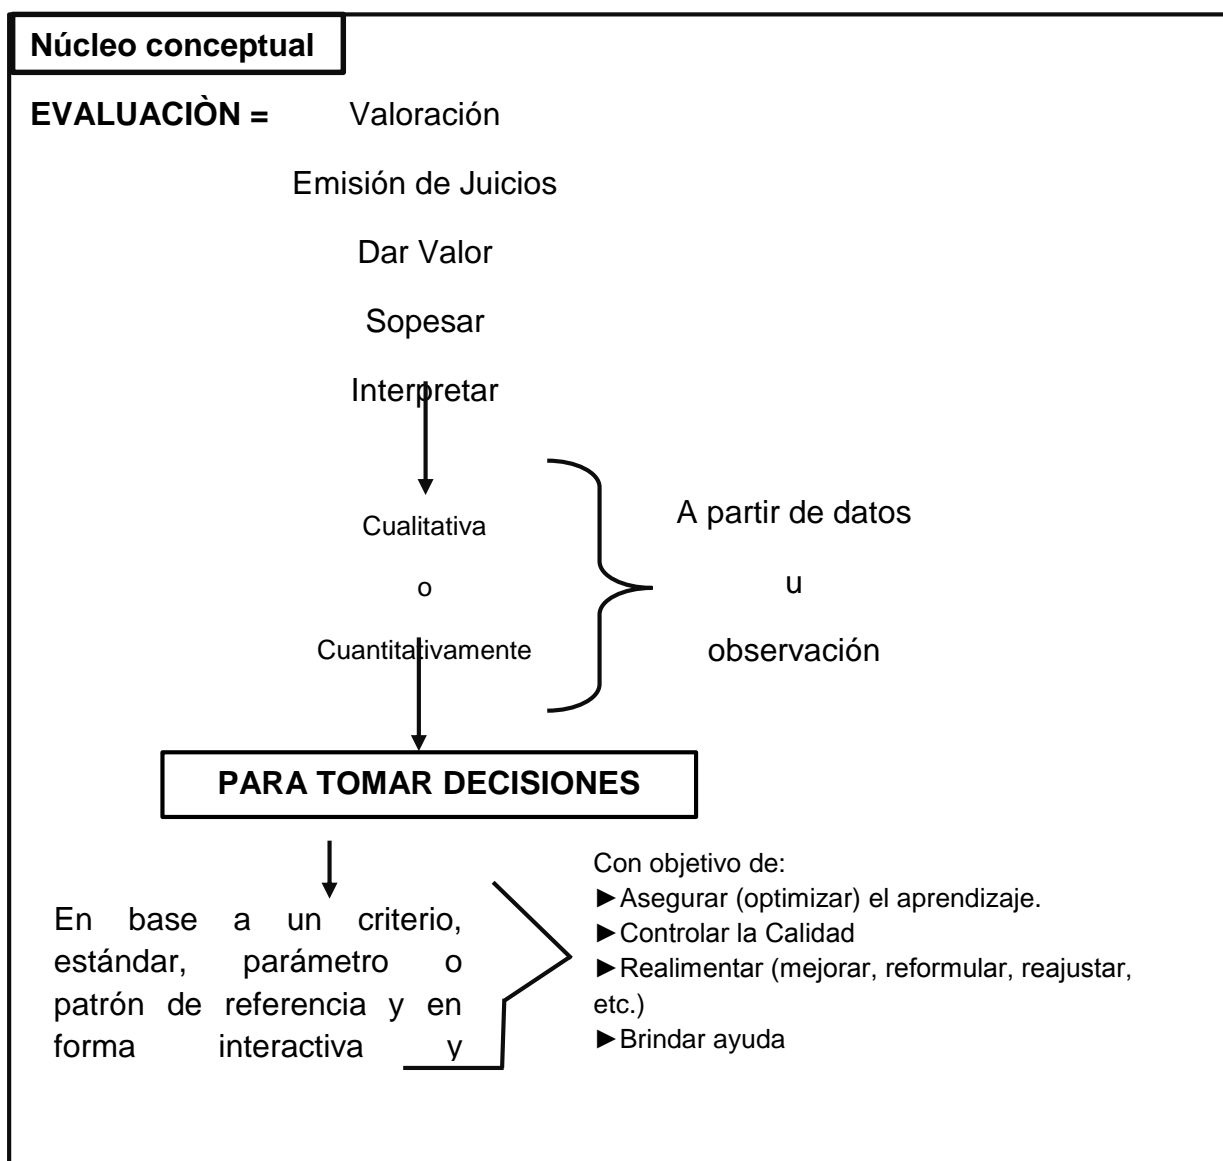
Núcleo conceptual

EVALUACIÒN = Valoración

Emisión de Juicios

Dar Valor

Sopesar

Interpretar

Cualitativa

o

Cuantitativamente

A partir de datos

u

observación

PARA TOMAR DECISIONES

En base a un criterio, estándar, parámetro o patrón de referencia y en forma interactiva y

Con objetivo de:
►Asegurar (optimizar) el aprendizaje.
►Controlar la Calidad
►Realimentar (mejorar, reformular, reajustar, etc.)
►Brindar ayuda